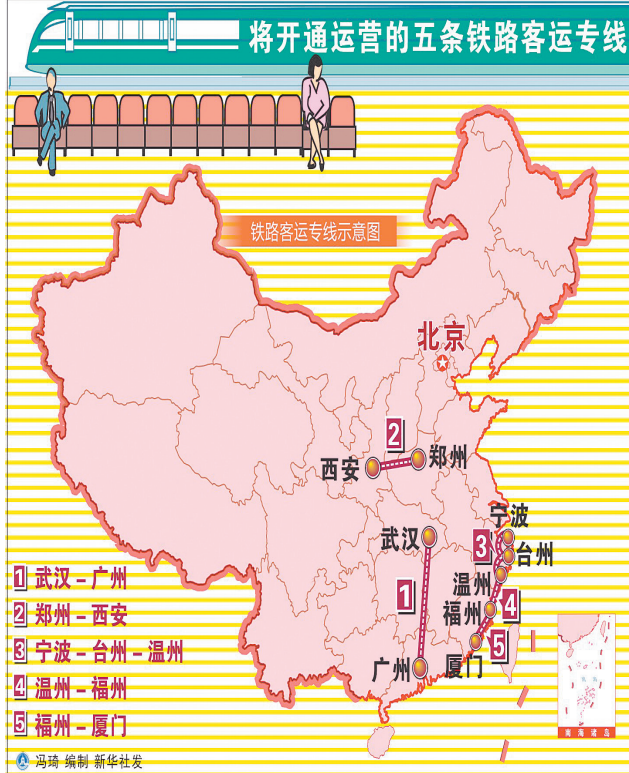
将开通运营的五条铁路客运专线

铁路客运专线示意图

北京

2
西安 郑州

宁波
武汉
3 台州
温州
1
福州 4
5
广州 厦门

1 武汉－广州
2 郑州－西安
3 宁波－台州－温州
4 温州－福州
5 福州－厦门

冯琦 编制 新华社发

南海诸岛